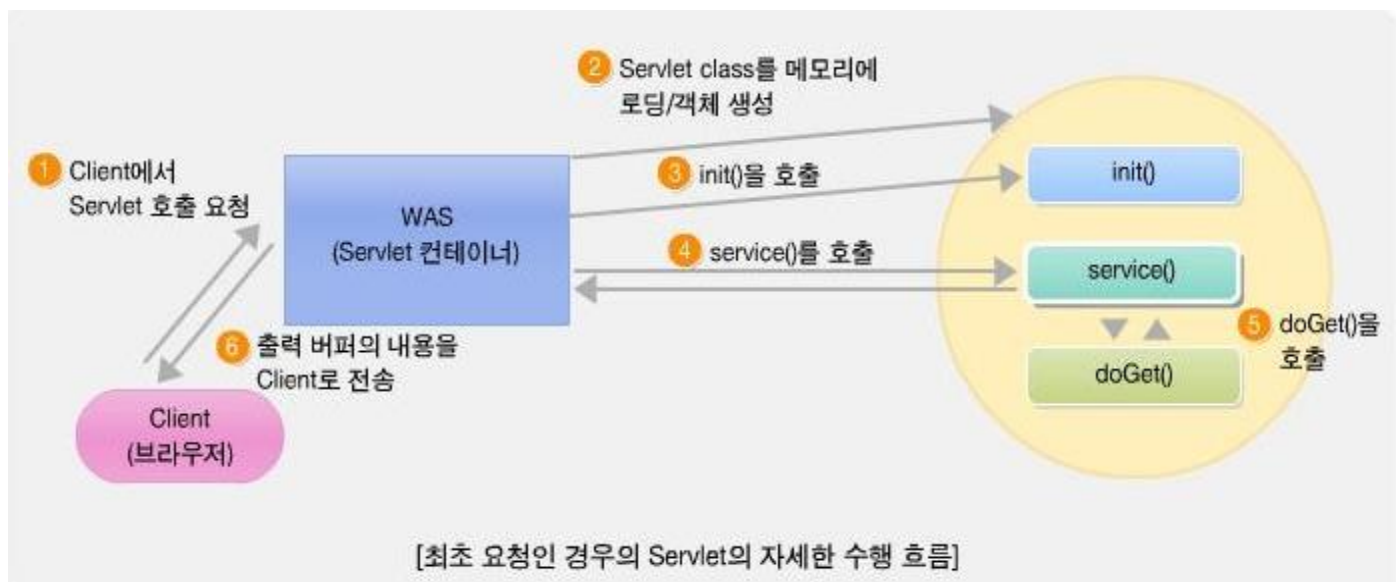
1 Client에서 Servlet 호출 요청

WAS (Servlet 컨테이너)

2 Servlet class를 메모리에 로딩/객체 생성

3 init()을 호출

init()

4 service()를 호출

service()

5 doGet()을 호출

doGet()

6 출력 버퍼의 내용을 Client로 전송

Client (브라우저)

[최초 요청인 경우의 Servlet의 자세한 수행 흐름]